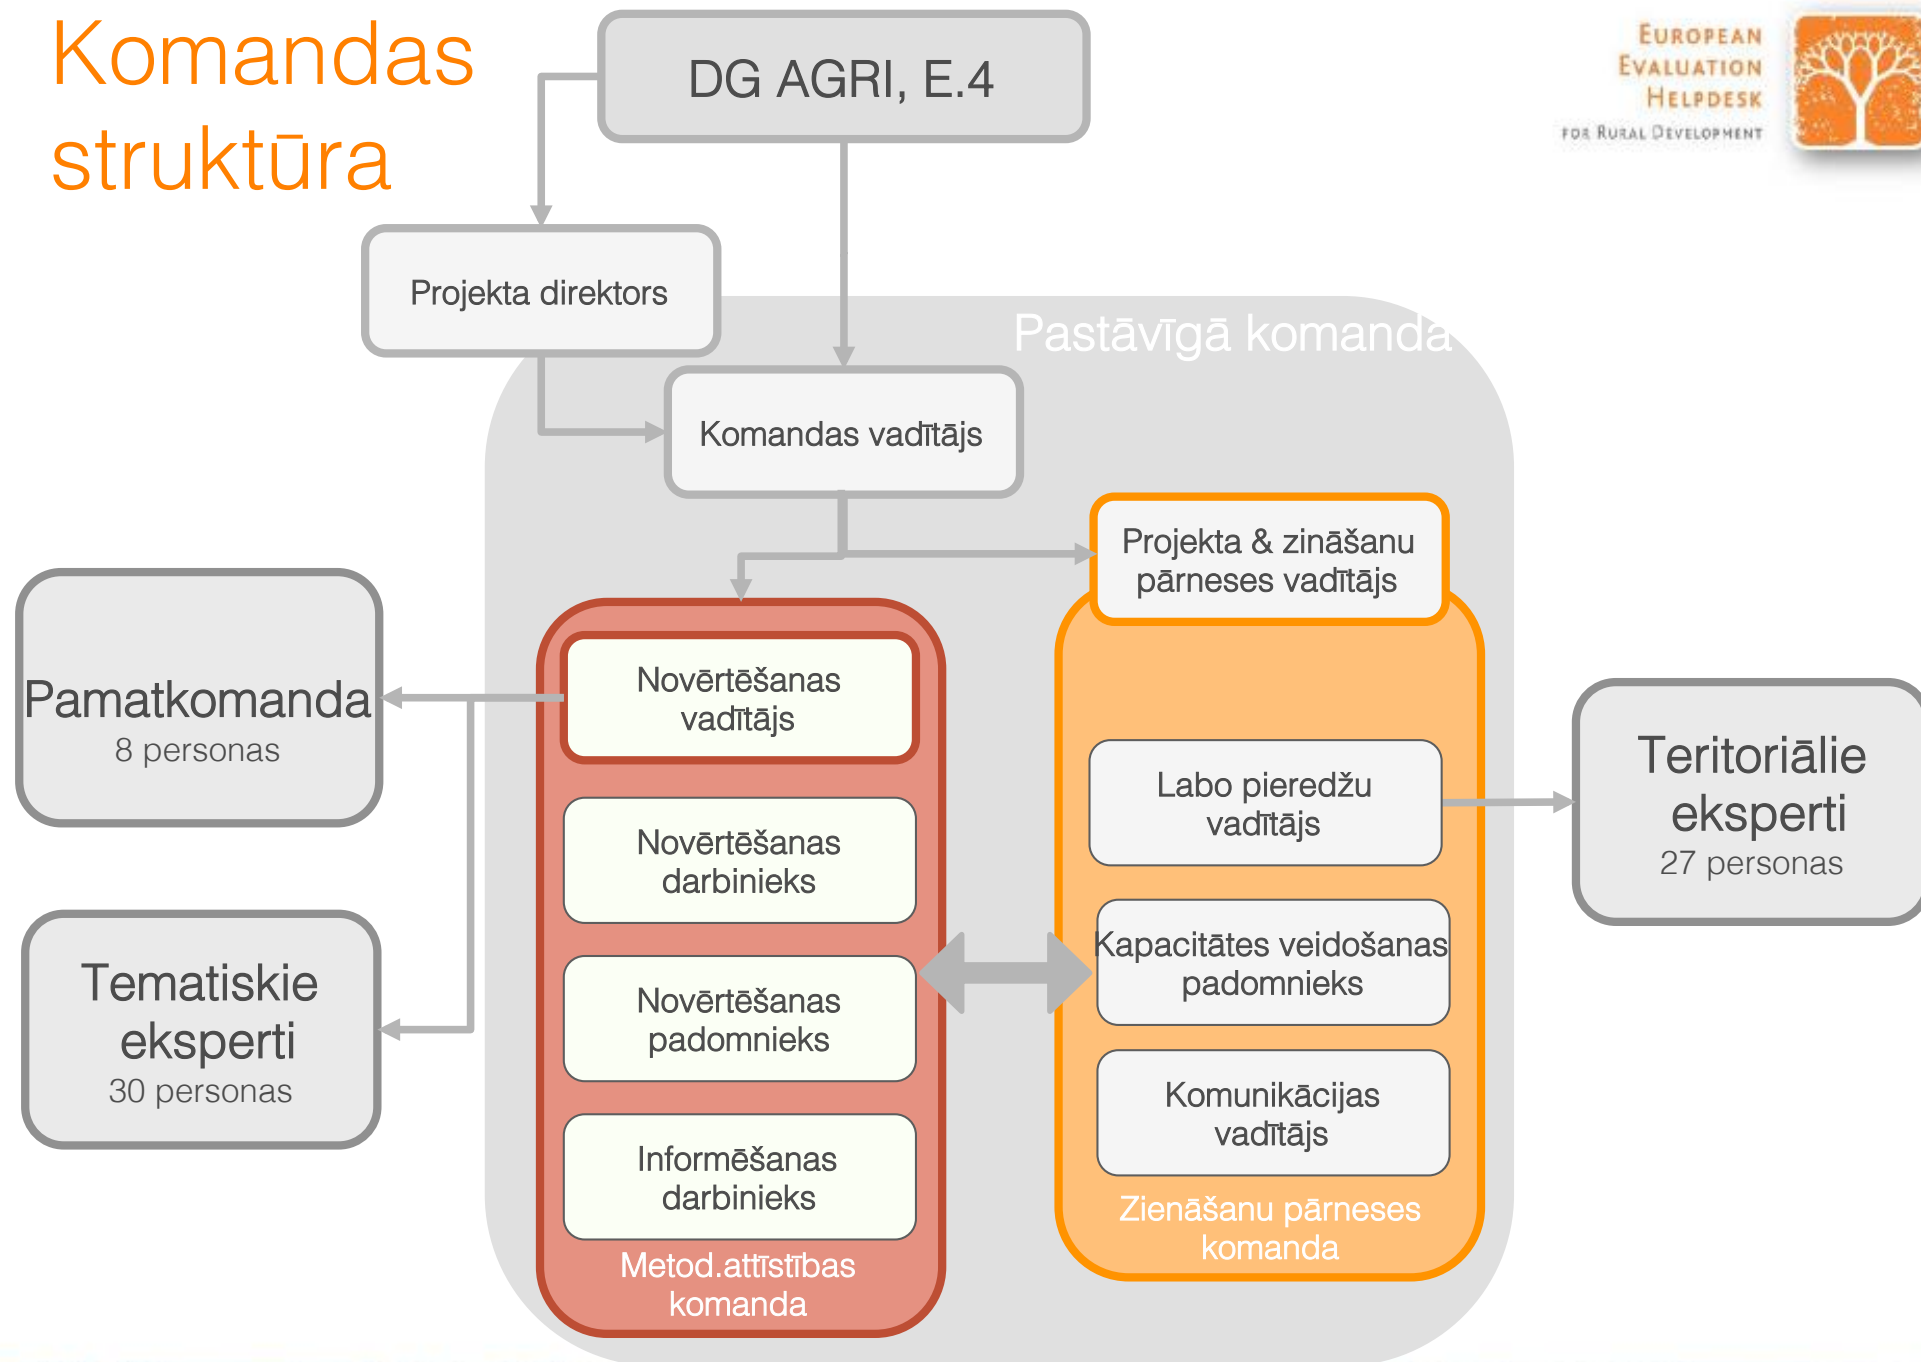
Komandas struktūra

DG AGRI, E.4

European Evaluation Helpdesk for Rural Development

Projekta direktors

Pastāvīgā komanda

Komandas vadītājs

Projekta & zināšanu pārneses vadītājs

Pamatkomanda
8 personas

Novērtēšanas vadītājs

Novērtēšanas darbinieks

Novērtēšanas padomnieks

Informēšanas darbinieks

Metod.attīstības komanda

Labo pieredžu vadītājs

Kapacitātes veidošanas padomnieks

Komunikācijas vadītājs

Zienāšanu pārneses komanda

Teritoriālie eksperti
27 personas

Tematiskie eksperti
30 personas